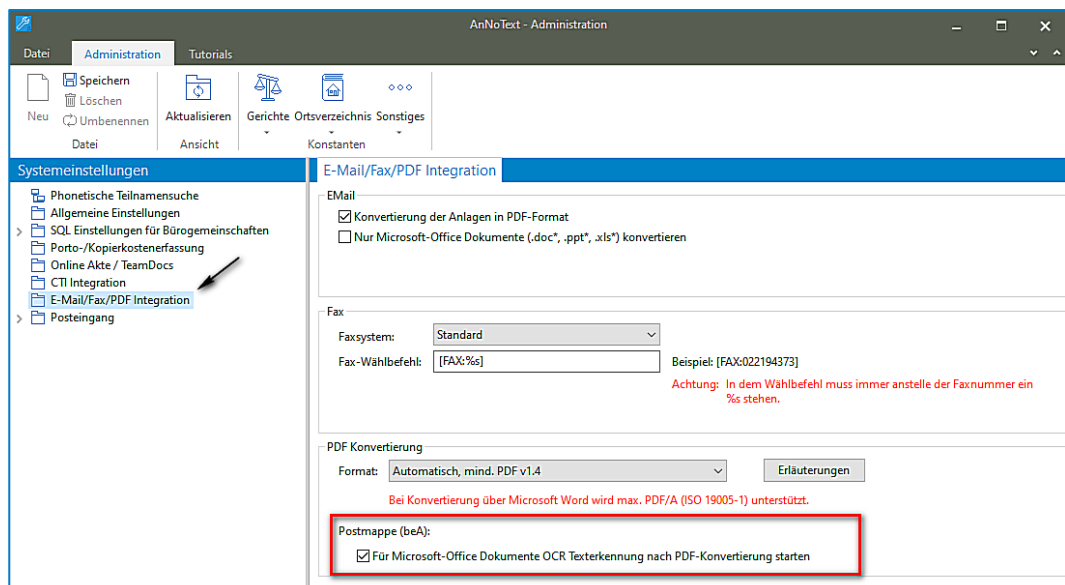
AnNoText - Administration

Datei Administration Tutorials

Neu Speichern Löschen Umbenennen Datei

Aktualisieren Ansicht

Gerichte Ortsverzeichnis Sonstiges Konstanten

Systemeinstellungen

Phonetische Teilnamensuche
Allgemeine Einstellungen
SQL Einstellungen für Bürogemeinschaften
Porto-/Kopierkostenerfassung
Online Akte / TeamDocs
CTI Integration
E-Mail/Fax/PDF Integration
Posteingang

E-Mail/Fax/PDF Integration

EMail
Konvertierung der Anlagen in PDF-Format
Nur Microsoft-Office Dokumente (.doc*, .ppt*, .xls*) konvertieren

Fax
Faxsystem: Standard
Fax-Wählbefehl: [FAX:%s]
Beispiel: [FAX:022194373]
Achtung: In dem Wählbefehl muss immer anstelle der Faxnummer ein %s stehen.

PDF Konvertierung
Format: Automatisch, mind. PDF v1.4
Erläuterungen
Bei Konvertierung über Microsoft Word wird max. PDF/A (ISO 19005-1) unterstützt.

Postmappe (beA):
Für Microsoft-Office Dokumente OCR Texterkennung nach PDF-Konvertierung starten